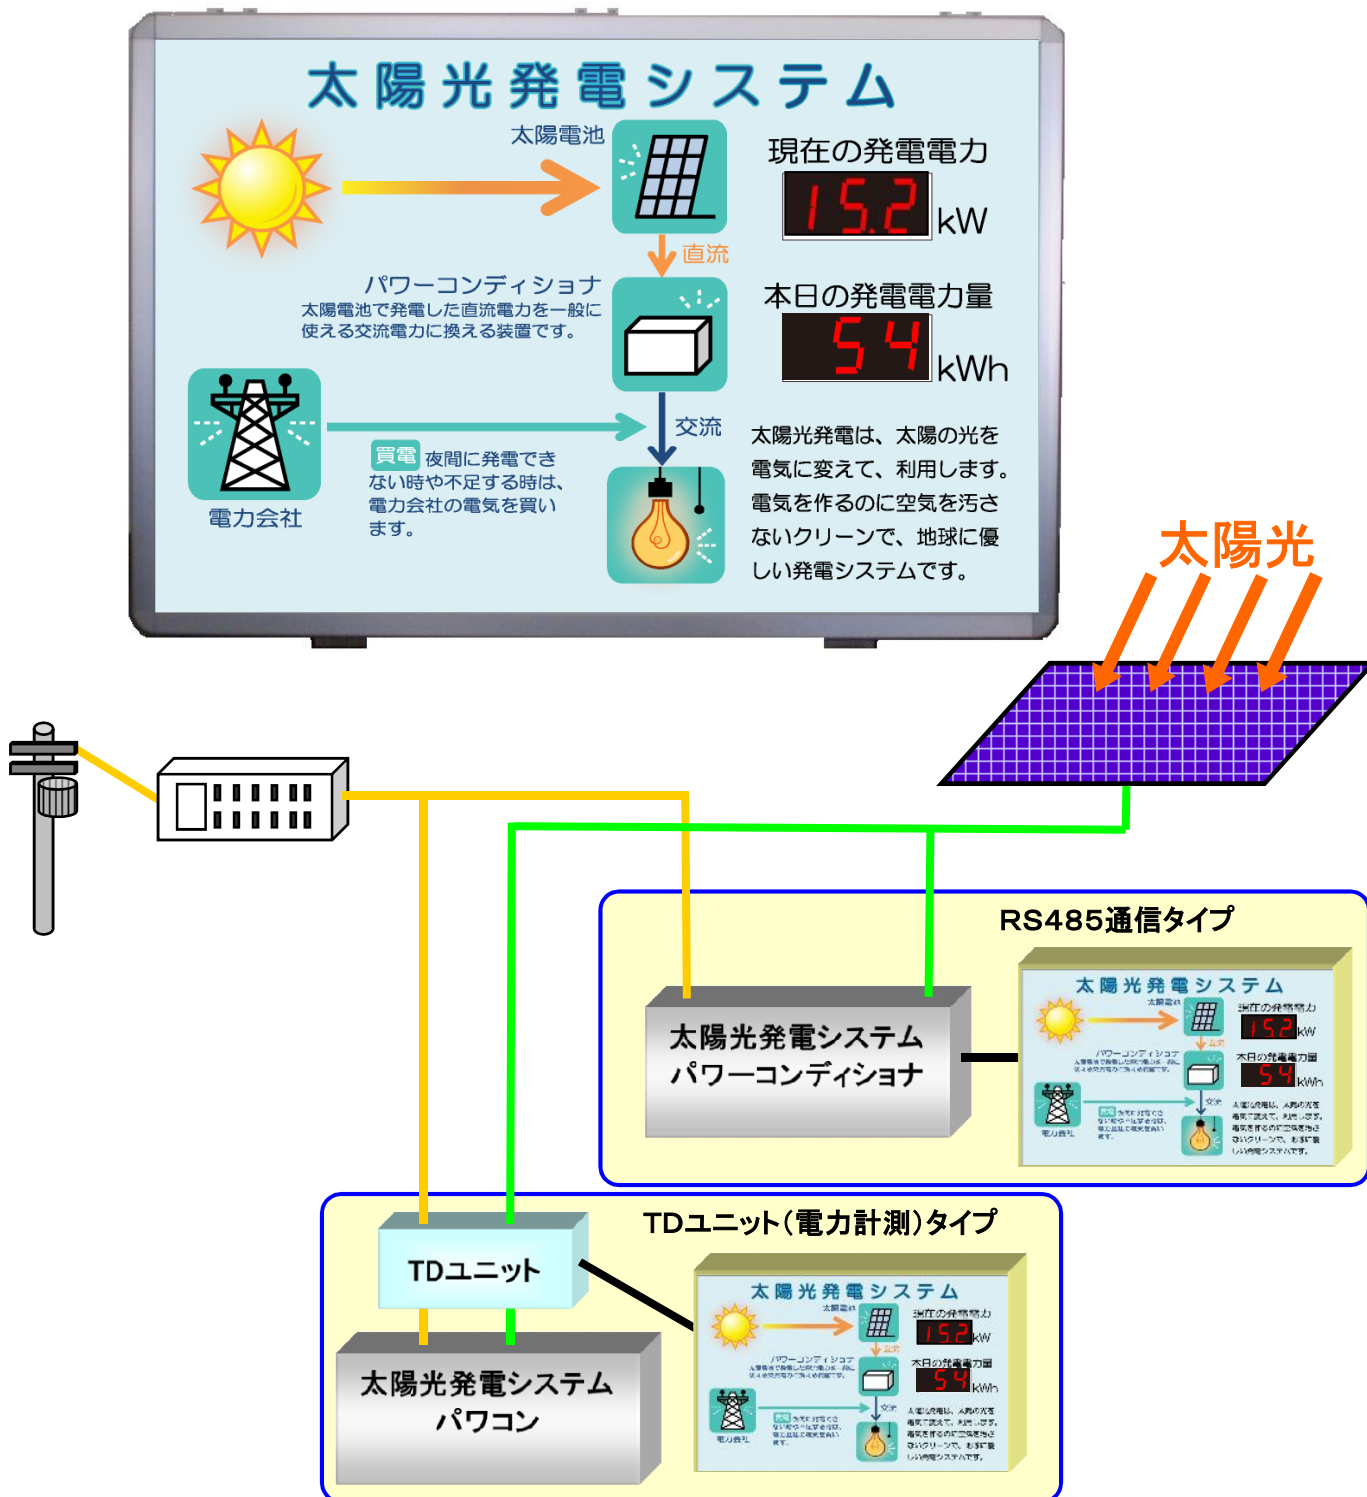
太陽光発電システム

太陽電池

現在の発電電力

15.2 kW

直流

パワーコンディショナ

太陽電池で発電した直流電力を一般に使える交流電力に換える装置です。

本日の発電電力量

54 kWh

交流

電力会社

買電 夜間に発電できない時や不足する時は、電力会社の電気を買います。

太陽光発電は、太陽の光を電気に変えて、利用します。電気を作るのに空気を汚さないクリーンで、地球に優しい発電システムです。

太陽光

RS485通信タイプ

太陽光発電システム
パワーコンディショナ

太陽光発電システム

15.2 kW

54 kWh

TDユニット(電力計測)タイプ

TDユニット

太陽光発電システム
パワコン

太陽光発電システム

15.2 kW

54 kWh